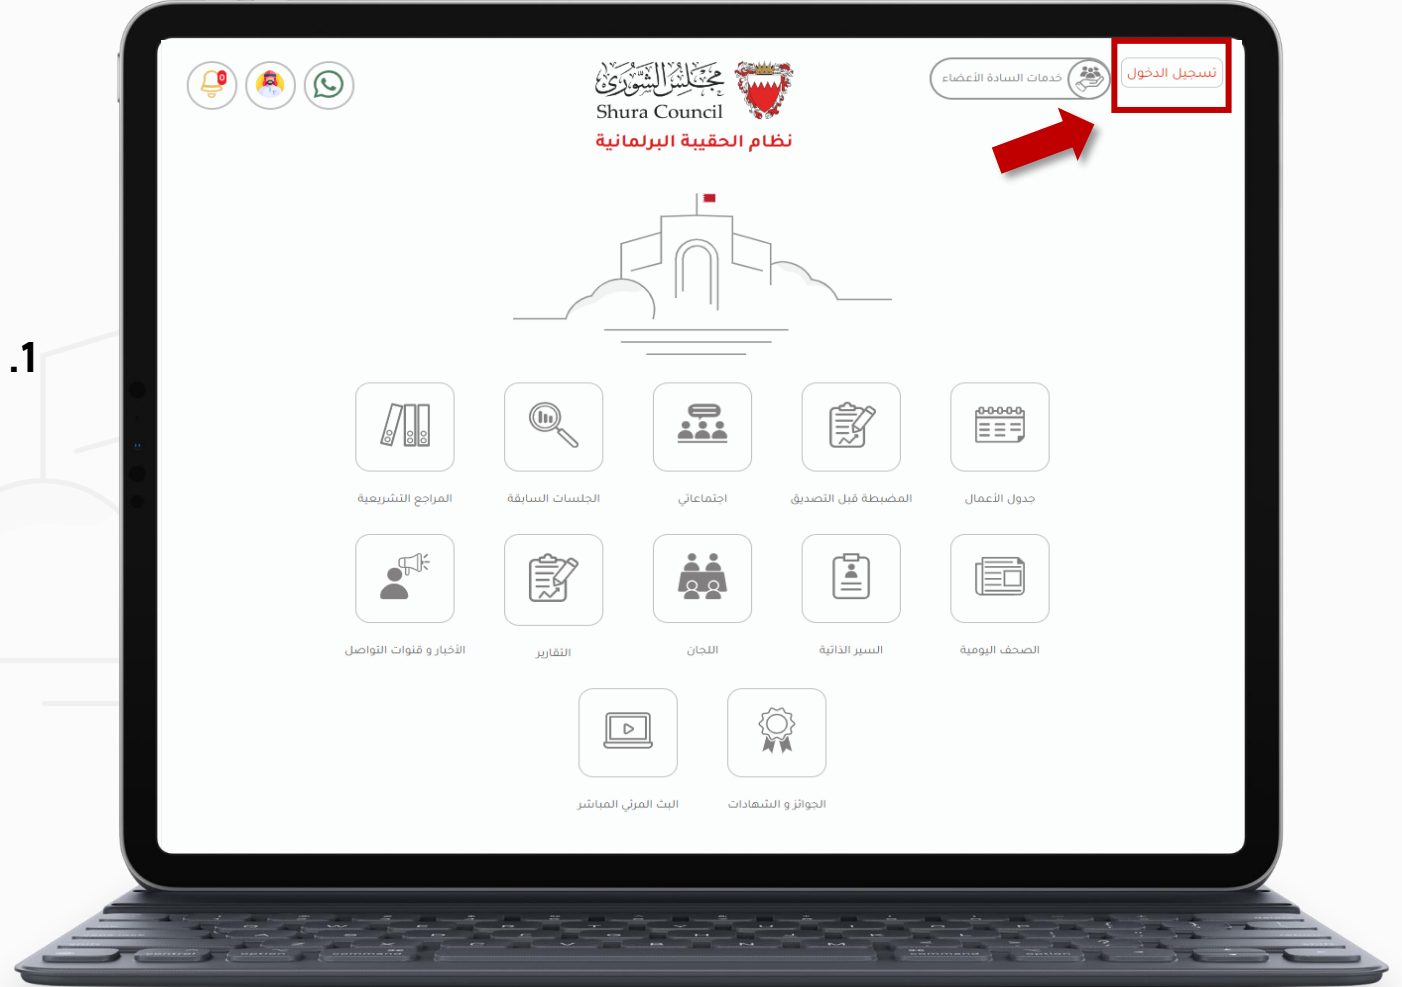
.1

0

مجلس الشورى
Shura Council
نظام الحقيبة البرلمانية

خدمات السادة الأعضاء

تسجيل الدخول

جدول الأعمال

المضبطة قبل التصديق

اجتماعاتي

الجلسات السابقة

المراجع التشريعية

الصحف اليومية

السير الذاتية

اللجان

التقارير

الأخبار و قنوات التواصل

الجوائز و الشهادات

البث المرئي المباشر